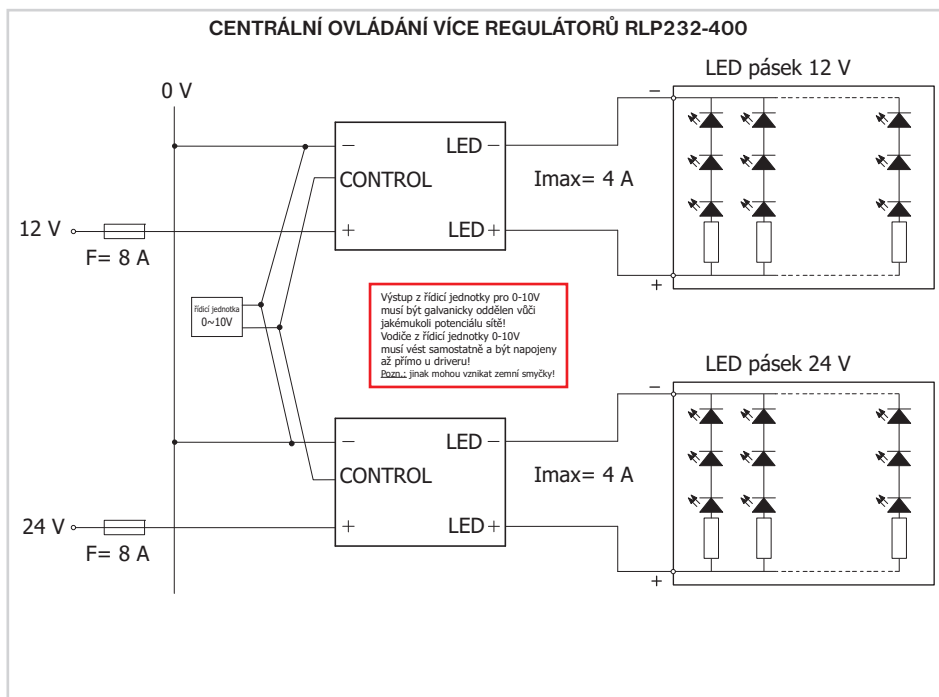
CENTRÁLNÍ OVLÁDÁNÍ VÍCE REGULÁTORŮ RLP232-400

0 V

LED pásek 12 V

−

LED −

CONTROL

Imax= 4 A

12 V

+

LED +

F= 8 A

+

řídicí jednotka
0~10V

Výstup z řídicí jednotky pro 0-10V musí být galvanicky oddělen vůči jakémukoli potenciálu sítě!
Vodiče z řídicí jednotky 0-10V musí vést samostatně a být napojeny až přímo u driveru!
Pozn.: jinak mohou vznikat zemní smyčky!

LED pásek 24 V

−

−

LED −

CONTROL

Imax= 4 A

24 V

+

LED +

F= 8 A

+